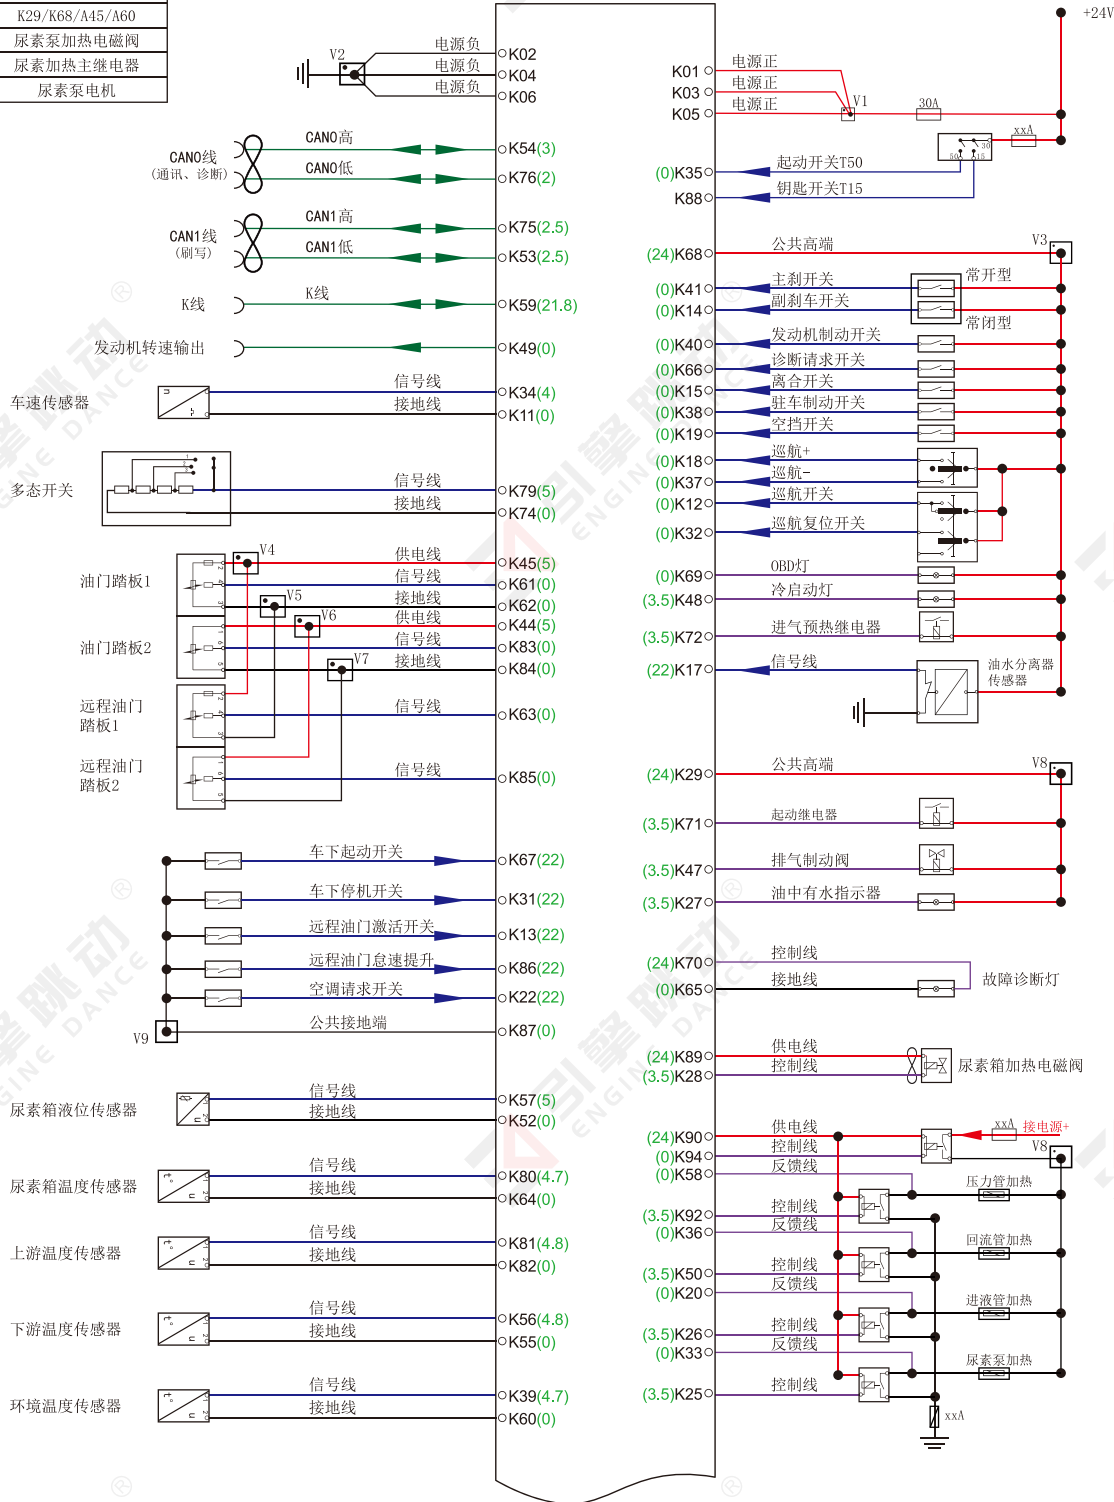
K29/K68/A45/A60
尿素泵加热电磁阀
尿素箱加热主继电器
尿素泵电机

V2
电源负
电源负
电源负
K02
K04
K06

CAN0线
（通讯、诊断）
CAN0高
CAN0低
K54(3)
K76(2)

CAN1线
（刷写）
CAN1高
CAN1低
K75(2.5)
K53(2.5)

K线
K线
K59(21.8)

发动机转速输出
K49(0)

车速传感器
信号线
接地线
K34(4)
K11(0)

多态开关
信号线
接地线
K79(5)
K74(0)

油门踏板1
油门踏板2
远程油门踏板1
远程油门踏板2
V4
V5
V6
V7
供电线
信号线
接地线
供电线
信号线
接地线
信号线
信号线
K45(5)
K61(0)
K62(0)
K44(5)
K83(0)
K84(0)
K63(0)
K85(0)

车下起动开关
车下停机开关
远程油门激活开关
远程油门怠速提升
空调请求开关
公共接地端
V9
K67(22)
K31(22)
K13(22)
K86(22)
K22(22)
K87(0)

尿素箱液位传感器
信号线
接地线
K57(5)
K52(0)

尿素箱温度传感器
信号线
接地线
K80(4.7)
K64(0)

上游温度传感器
信号线
接地线
K81(4.8)
K82(0)

下游温度传感器
信号线
接地线
K56(4.8)
K55(0)

环境温度传感器
信号线
接地线
K39(4.7)
K60(0)

+24V
K01
K03
K05
电源正
电源正
电源正
V1
30A
xxA
50
30
15
(0)K35
K88
起动开关T50
钥匙开关T15
(24)K68
公共高端
V3
(0)K41
(0)K14
主刹车开关
副刹车开关
常开型
常闭型
(0)K40
(0)K66
(0)K15
(0)K38
(0)K19
发动机制动开关
诊断请求开关
离合开关
驻车制动开关
空挡开关
(0)K18
(0)K37
(0)K12
(0)K32
巡航+
巡航-
巡航开关
巡航复位开关
(0)K69
(3.5)K48
OBD灯
冷启动灯
(3.5)K72
进气预热继电器
(22)K17
信号线
油水分离器传感器
(24)K29
公共高端
V8
(3.5)K71
起动继电器
(3.5)K47
排气制动阀
(3.5)K27
油中有水指示器
(24)K70
(0)K65
控制线
接地线
故障诊断灯
(24)K89
(3.5)K28
供电线
控制线
尿素箱加热电磁阀
(24)K90
(0)K94
(0)K58
供电线
控制线
反馈线
xxA
接电源+
V8
压力管加热
(3.5)K92
(0)K36
控制线
反馈线
回流管加热
(3.5)K50
(0)K20
控制线
反馈线
进液管加热
(3.5)K26
(0)K33
控制线
反馈线
尿素泵加热
(3.5)K25
控制线
xxA